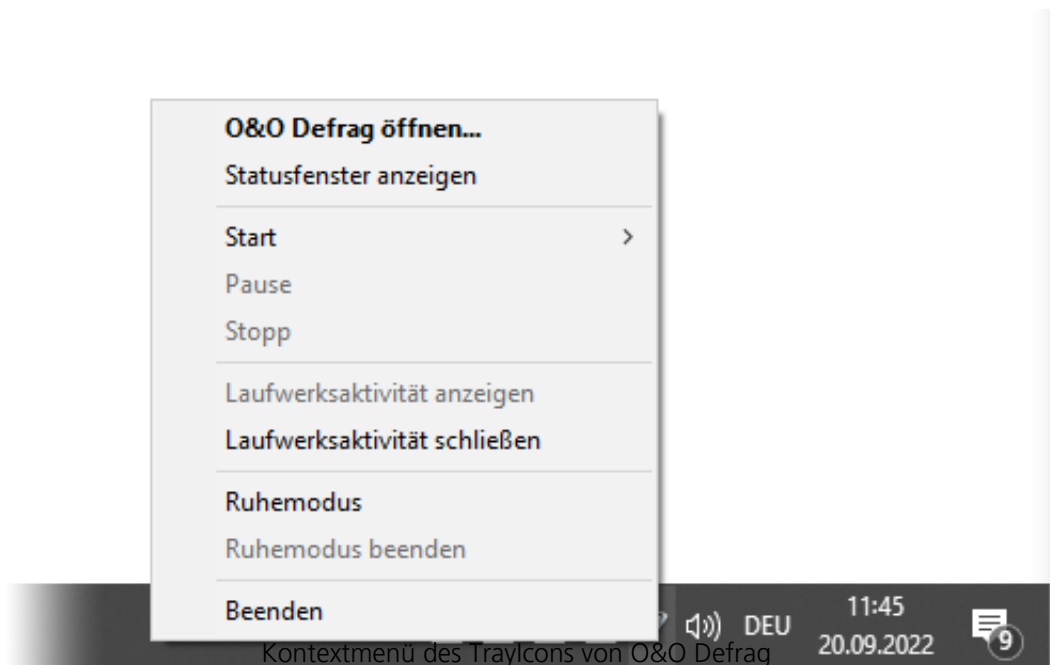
O&O Defrag öffnen...
Statusfenster anzeigen

Start
Pause
Stopp

Laufwerksaktivität anzeigen
Laufwerksaktivität schließen

Ruhemodus
Ruhemodus beenden

Beenden

DEU
11:45
20.09.2022
9

Kontextmenü des TrayIcons von O&O Defrag